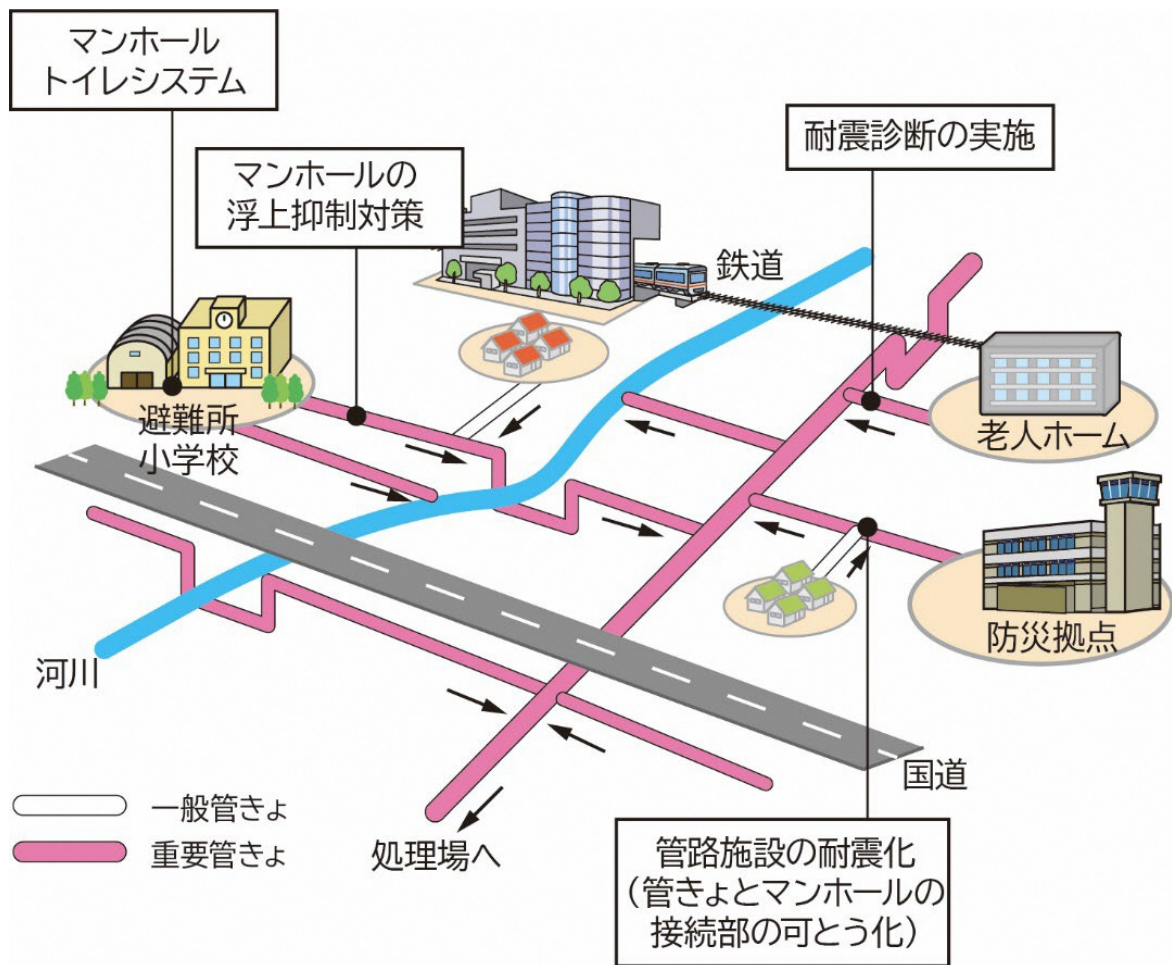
マンホール
トイレシステム

マンホールの
浮上抑制対策

耐震診断の実施

鉄道

避難所
小学校

老人ホーム

防災拠点

河川

国道

一般管きょ
重要管きょ

処理場へ

管路施設の耐震化
（管きょとマンホールの
接続部の可とう化）